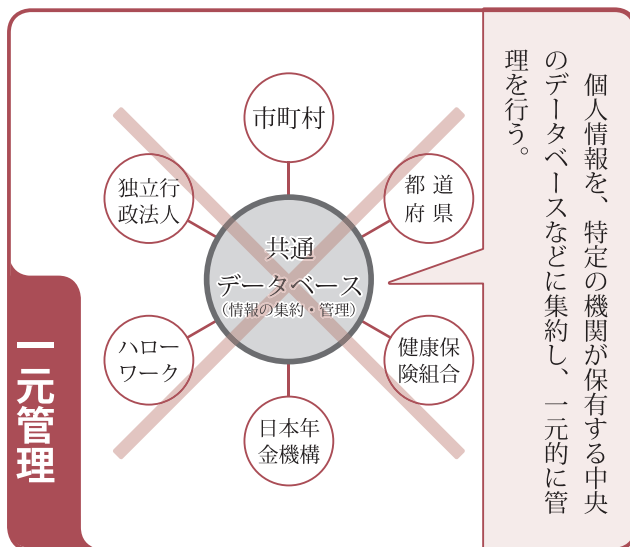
一元管理

市町村

独立行政法人

都道府県

共通データベース
（情報の集約・管理）

ハローワーク

健康保険組合

日本年金機構

個人情報を、特定の機関が保有する中央のデータベースなどに集約し、一元的に管理を行う。